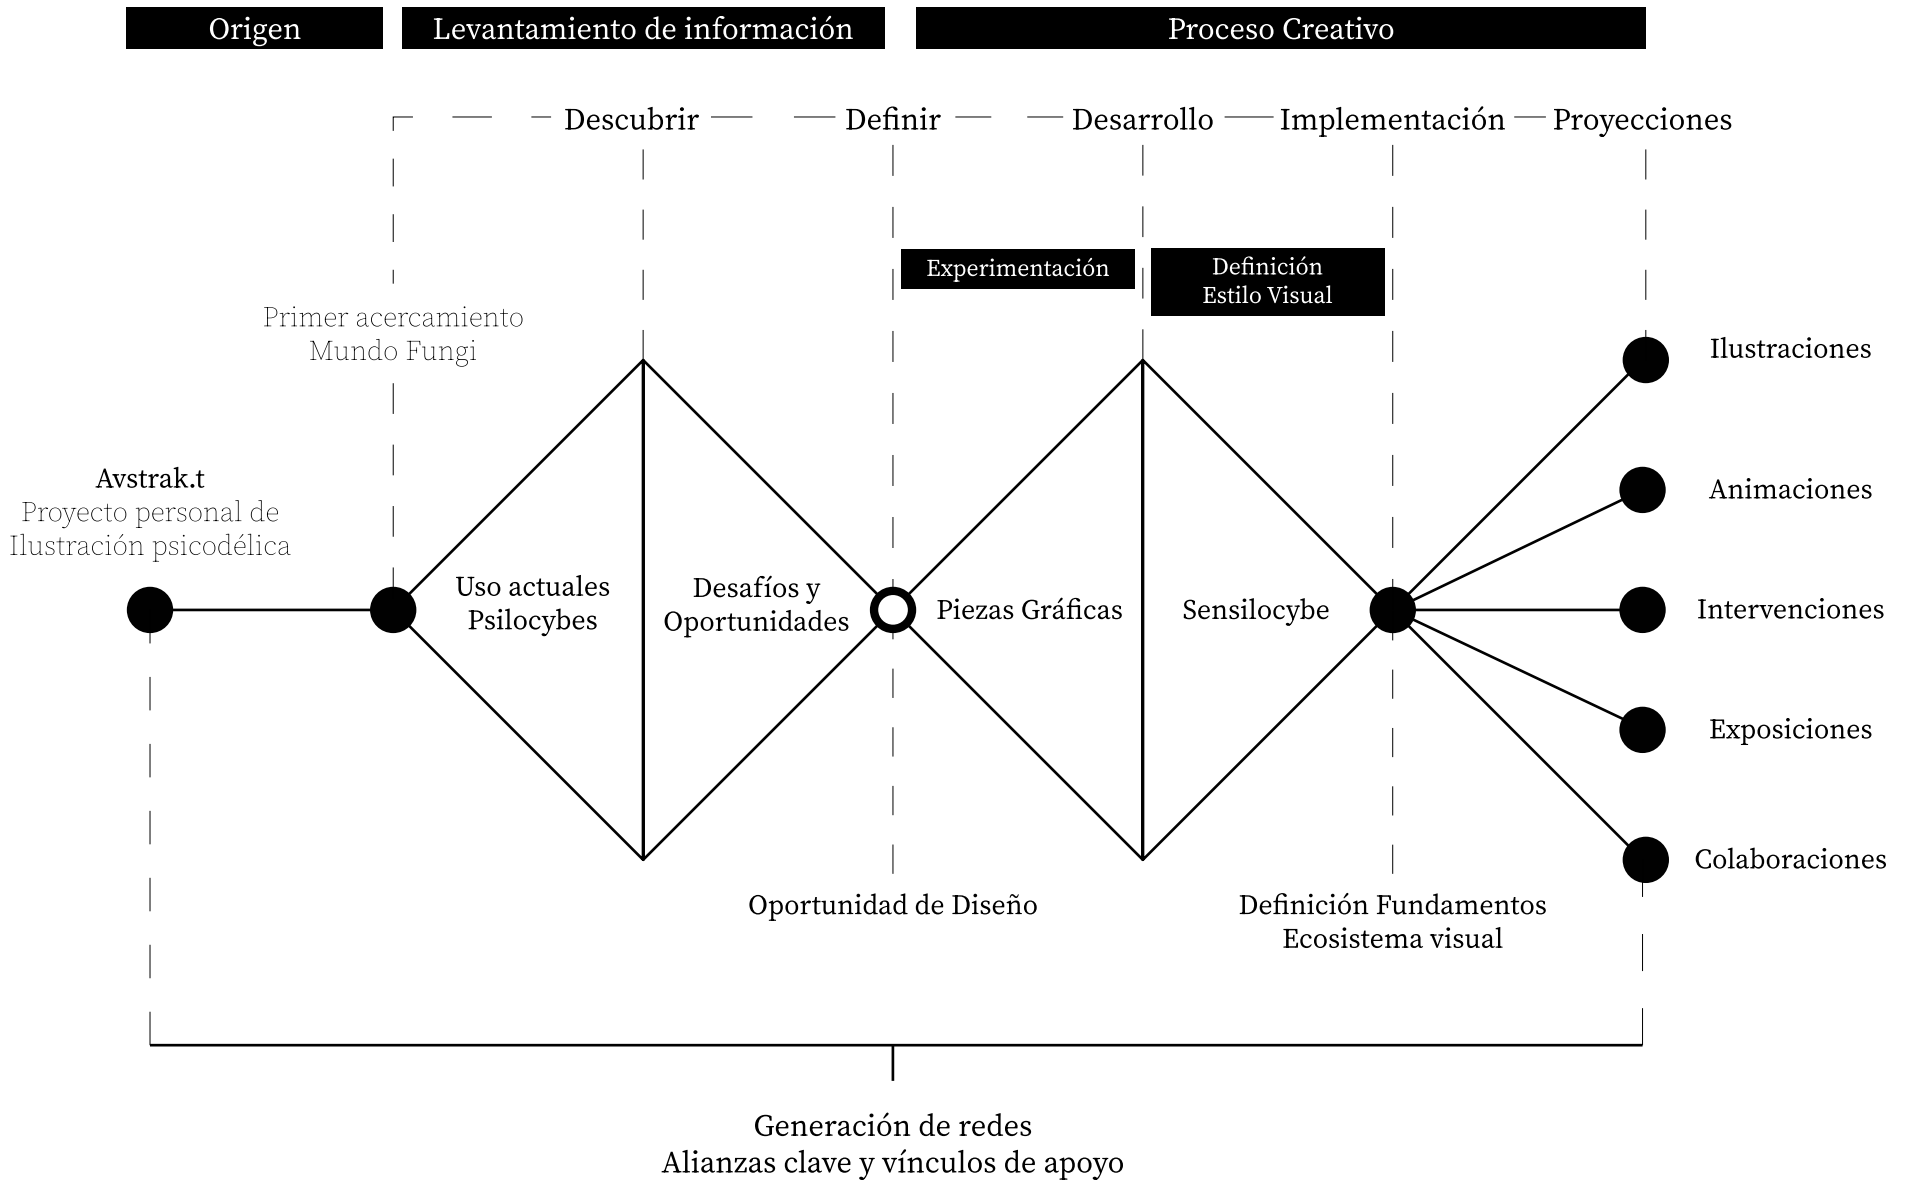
Origen

Levantamiento de información

Proceso Creativo

Descubrir

Definir

Desarrollo

Implementación

Proyecciones

Experimentación

Definición
Estilo Visual

Primer acercamiento
Mundo Fungi

Avstrak.t
Proyecto personal de
Ilustración psicodélica

Uso actuales
Psilocybes

Desafíos y
Oportunidades

Piezas Gráficas

Sensilocybe

Ilustraciones

Animaciones

Intervenciones

Exposiciones

Colaboraciones

Oportunidad de Diseño

Definición Fundamentos
Ecosistema visual

Generación de redes
Alianzas clave y vínculos de apoyo